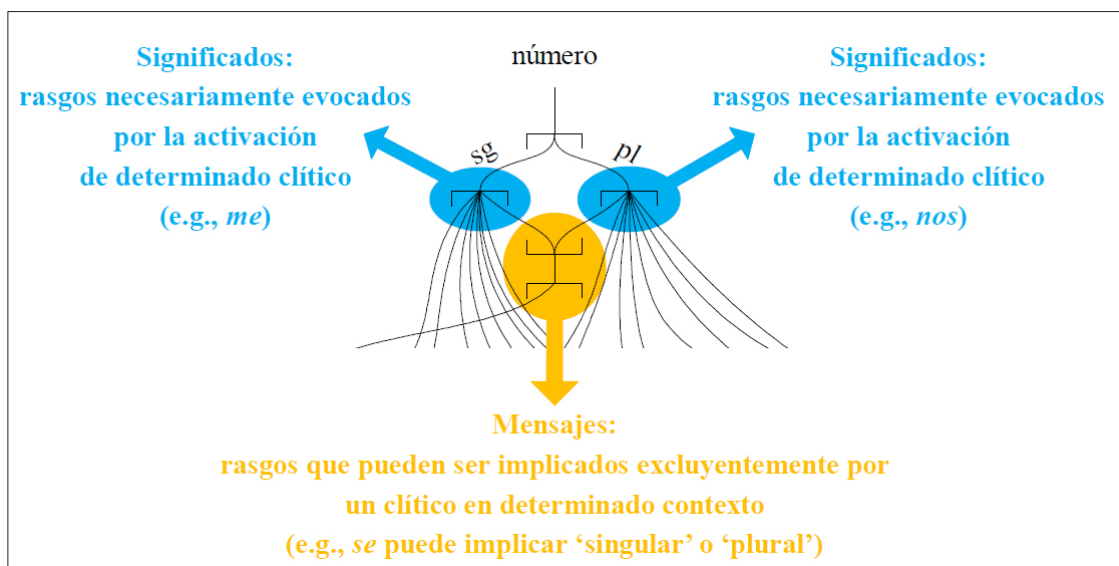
Significados:
rasgos necesariamente evocados
por la activación
de determinado clítico
(e.g., *me*)

número

sg

pl

Significados:
rasgos necesariamente evocados
por la activación
de determinado clítico
(e.g., *nos*)

Mensajes:
rasgos que pueden ser implicados excluyentemente por
un clítico en determinado contexto
(e.g., *se* puede implicar 'singular' o 'plural')